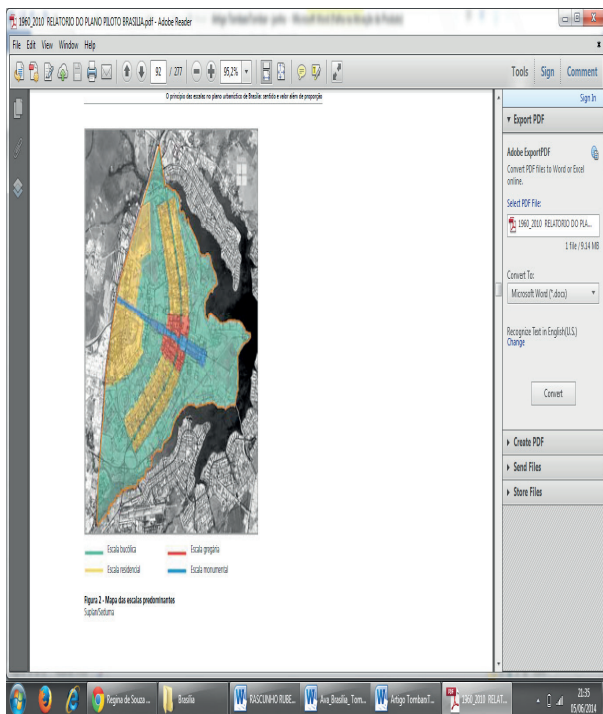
1960_2010 RELATORIO DO PLANO PILOTO BRASILIA.pdf - Adobe Reader

File Edit View Window Help

92 / 277 85,2%

Tools Sign Comment

Sign In

O princípio das escalas no plano urbanístico de Brasília: sentido e valor além de proporções

▾ Export PDF

Adobe ExportPDF
Convert PDF files to Word or Excel online.

Select PDF File:
1960_2010 RELATORIO DO PLA...
1 file / 9.14 MB

Convert To:
Microsoft Word (*.docx)

Recognize Text in English(U.S.)
Change

Convert

▸ Create PDF
▸ Send Files
▸ Store Files

Escala bucólica
Escala gregária
Escala residencial
Escala monumental

Figura 2 - Mapa das escalas predominantes
Suplan/Seduma

Regina de Souza ...
Brasília
RASCUNHO RUBE...
Ava_Brasilia_Tom...
Artigo TombamT...
1960_2010 RELAT...

21:35
15/06/2014